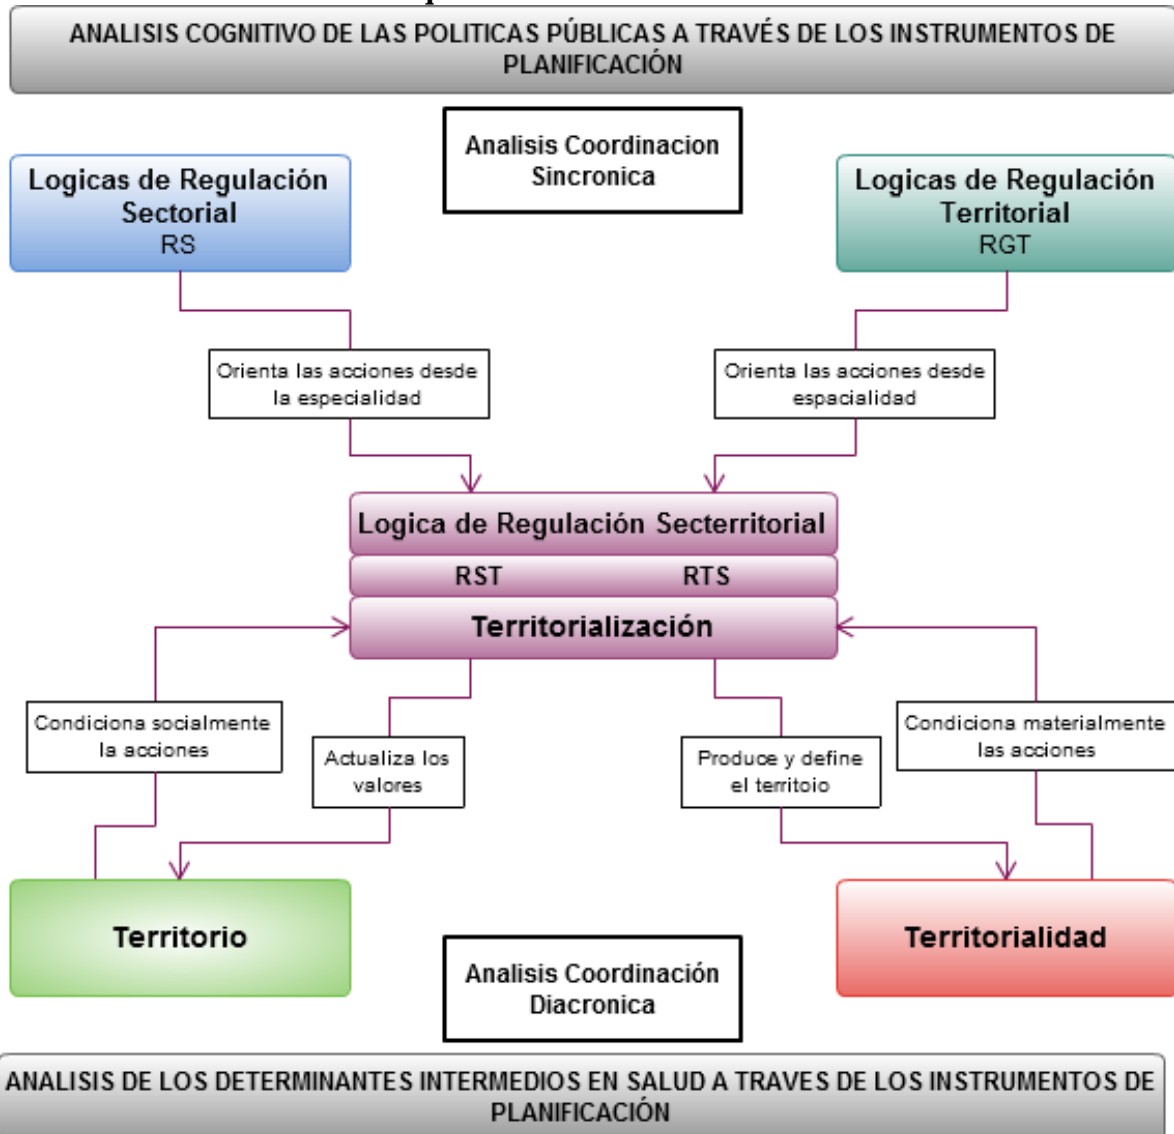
ANALISIS COGNITIVO DE LAS POLITICAS PÚBLICAS A TRAVÉS DE LOS INSTRUMENTOS DE PLANIFICACIÓN

Analisis Coordinacion Sincronica

Logicas de Regulación Sectorial
RS

Logicas de Regulación Territorial
RGT

Orienta las acciones desde la especialidad

Orienta las acciones desde espacialidad

Logica de Regulación Secterritorial

RST RTS

Territorialización

Condiciona socialmente la acciones

Actualiza los valores

Produce y define el territoio

Condiciona materialmente las acciones

Territorio

Territorialidad

Analisis Coordinación Diacronica

ANALISIS DE LOS DETERMINANTES INTERMEDIOS EN SALUD A TRAVES DE LOS INSTRUMENTOS DE PLANIFICACIÓN